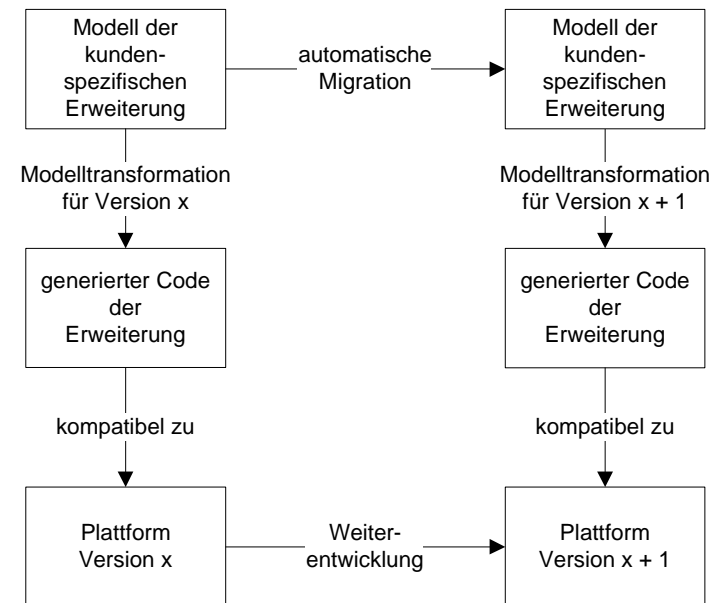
Modell der kundenspezifischen Erweiterung

automatische Migration

Modell der kundenspezifischen Erweiterung

Modelltransformation für Version x

Modelltransformation für Version x + 1

generierter Code der Erweiterung

generierter Code der Erweiterung

kompatibel zu

kompatibel zu

Plattform Version x

Weiterentwicklung

Plattform Version x + 1